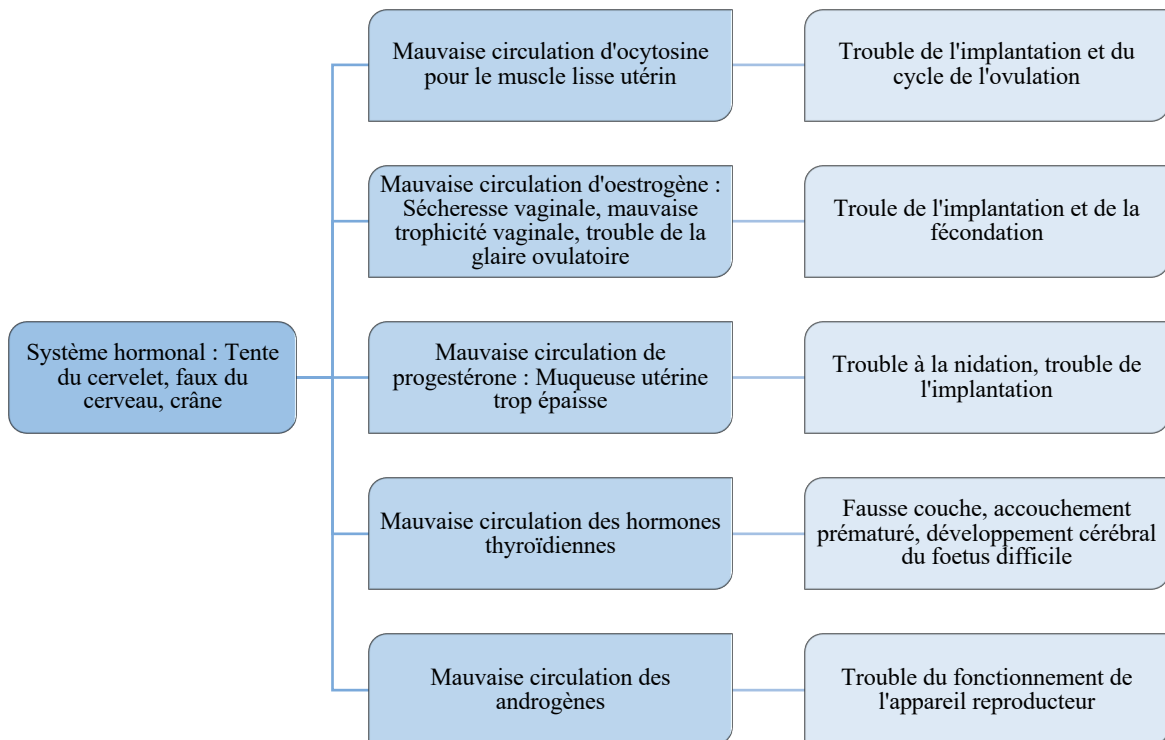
Système hormonal : Tente du cervelet, faux du cerveau, crâne

Mauvaise circulation d'ocytosine pour le muscle lisse utérin

Trouble de l'implantation et du cycle de l'ovulation

Mauvaise circulation d'oestrogène : Sécheresse vaginale, mauvaise trophicité vaginale, trouble de la glaire ovulatoire

Troule de l'implantation et de la fécondation

Mauvaise circulation de progestérone : Muqueuse utérine trop épaisse

Trouble à la nidation, trouble de l'implantation

Mauvaise circulation des hormones thyroïdiennes

Fausse couche, accouchement prématuré, développement cérébral du foetus difficile

Mauvaise circulation des androgènes

Trouble du fonctionnement de l'appareil reproducteur